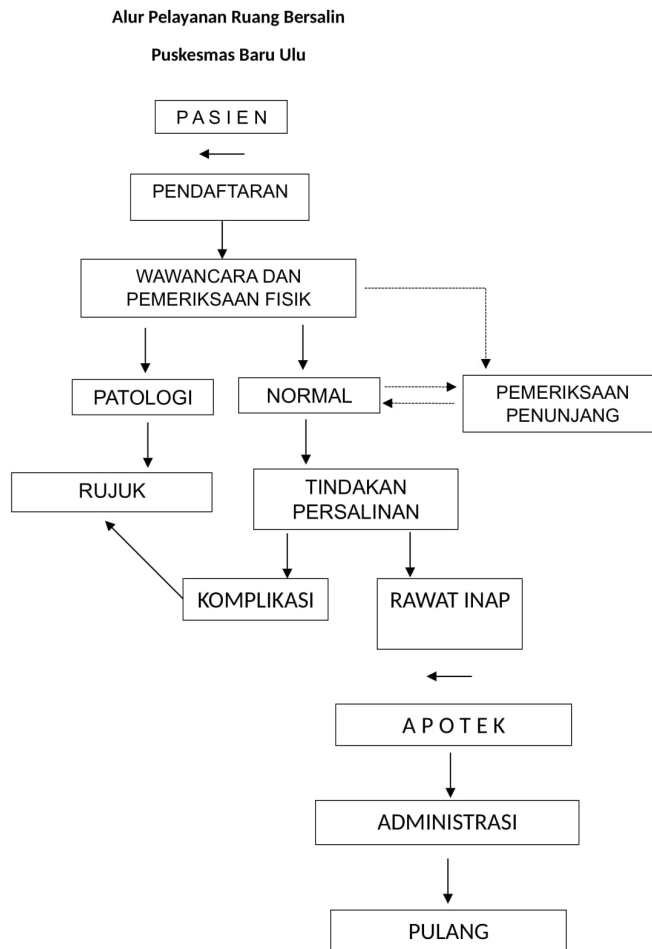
Alur Pelayanan Ruang Bersalin

Puskesmas Baru Ulu

PASIEN

PENDAFTARAN

WAWANCARA DAN PEMERIKSAAN FISIK

PATOLOGI

NORMAL

PEMERIKSAAN PENUNJANG

RUJUK

TINDAKAN PERSALINAN

KOMPLIKASI

RAWAT INAP

APOTEK

ADMINISTRASI

PULANG